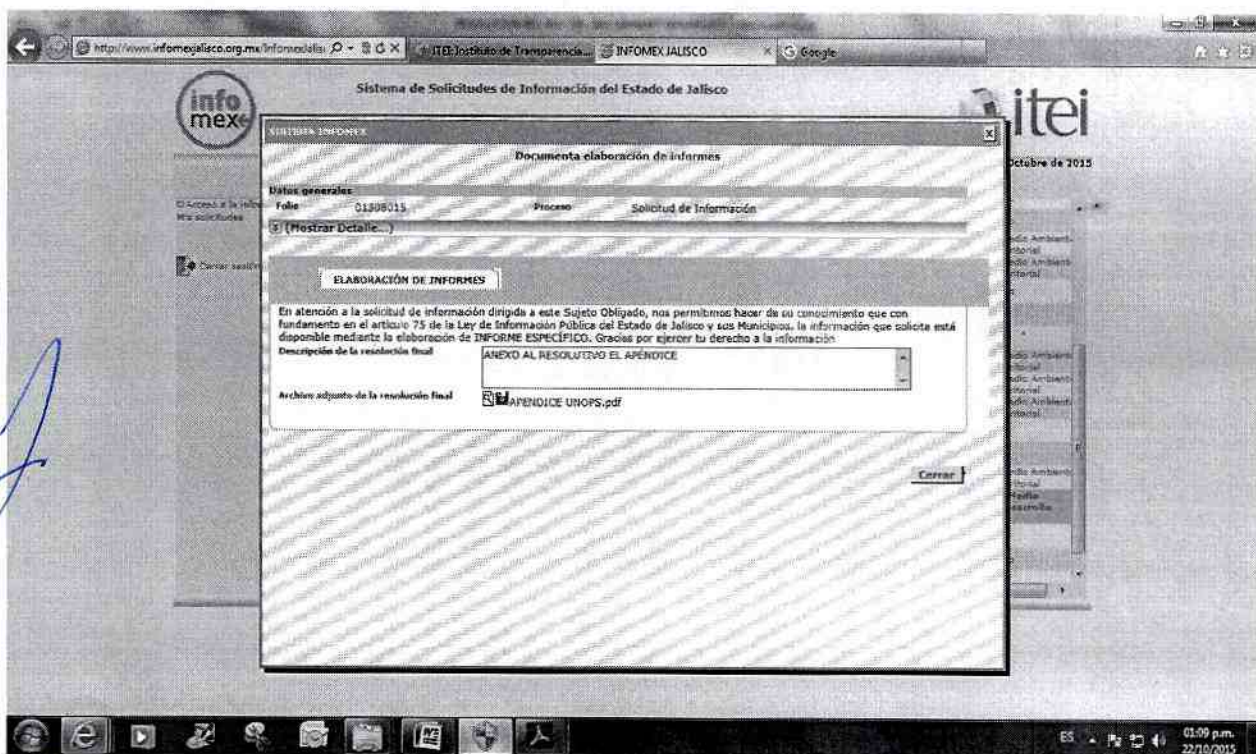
http://www.infomexjalisco.org.mx/InfomexJalis
ITEI Instituto de Transparencia...
INFOMEX JALISCO
Google

info mex

Sistema de Solicitudes de Información del Estado de Jalisco

itei

Octubre de 2015

SISTEMA INFOMEX

Documenta elaboración de informes

Datos generales
Folio 01308015 Proceso Solicitud de Información
(Mostrar Detalle...)

ELABORACIÓN DE INFORMES

En atención a la solicitud de información dirigida a este Sujeto Obligado, nos permitimos hacer de su conocimiento que con fundamento en el artículo 75 de la Ley de Información Pública del Estado de Jalisco y sus Municipios, la información que solicita está disponible mediante la elaboración de INFORME ESPECÍFICO. Gracias por ejercer tu derecho a la información

Descripción de la resolución final
ANEXO AL RESOLUTIVO EL APÉNDICE

Archivo adjunto de la resolución final
APENDICE UNOPS.pdf

Cerrar

El Acceso a la Infor
Mis solicitudes

Cerrar sesión

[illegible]dio Ambiental
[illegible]torial
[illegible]dio Ambiental
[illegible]torial

Medio
Desarrollo

ES
01:09 p.m.
22/10/2015